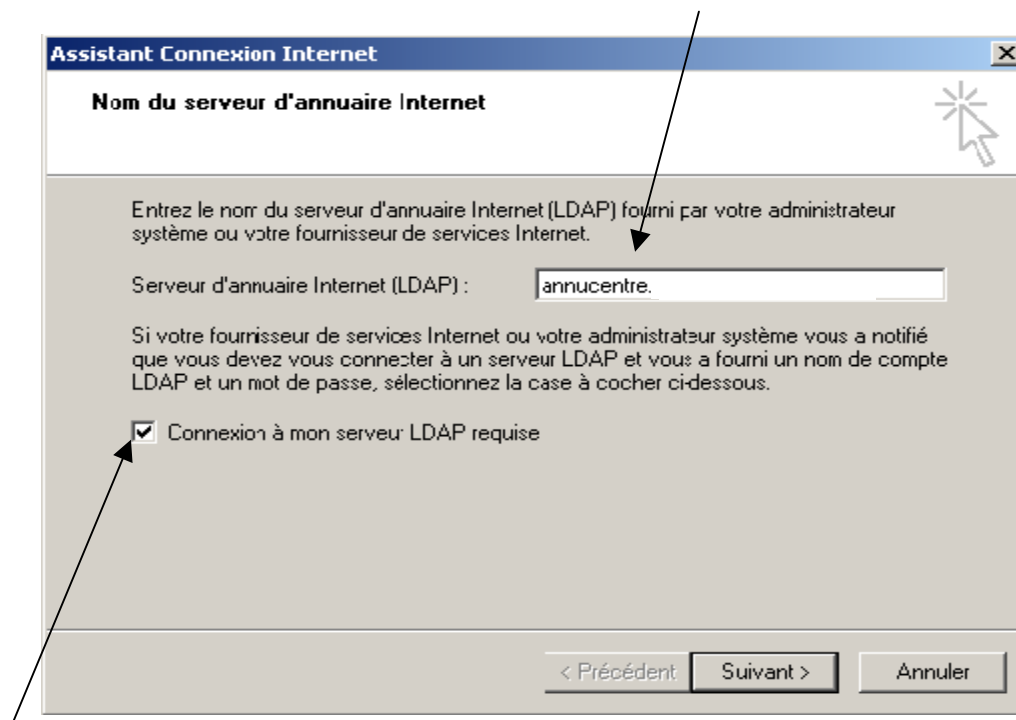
Assistant Connexion Internet

Nom du serveur d'annuaire Internet

Entrez le nom du serveur d'annuaire Internet (LDAP) fourni par votre administrateur système ou votre fournisseur de services Internet.

Serveur d'annuaire Internet (LDAP) : annucentre.

Si votre fournisseur de services Internet ou votre administrateur système vous a notifié que vous devez vous connecter à un serveur LDAP et vous a fourni un nom de compte LDAP et un mot de passe, sélectionnez la case à cocher ci-dessous.

Connexion à mon serveur LDAP requise

< Précédent | Suivant > | Annuler